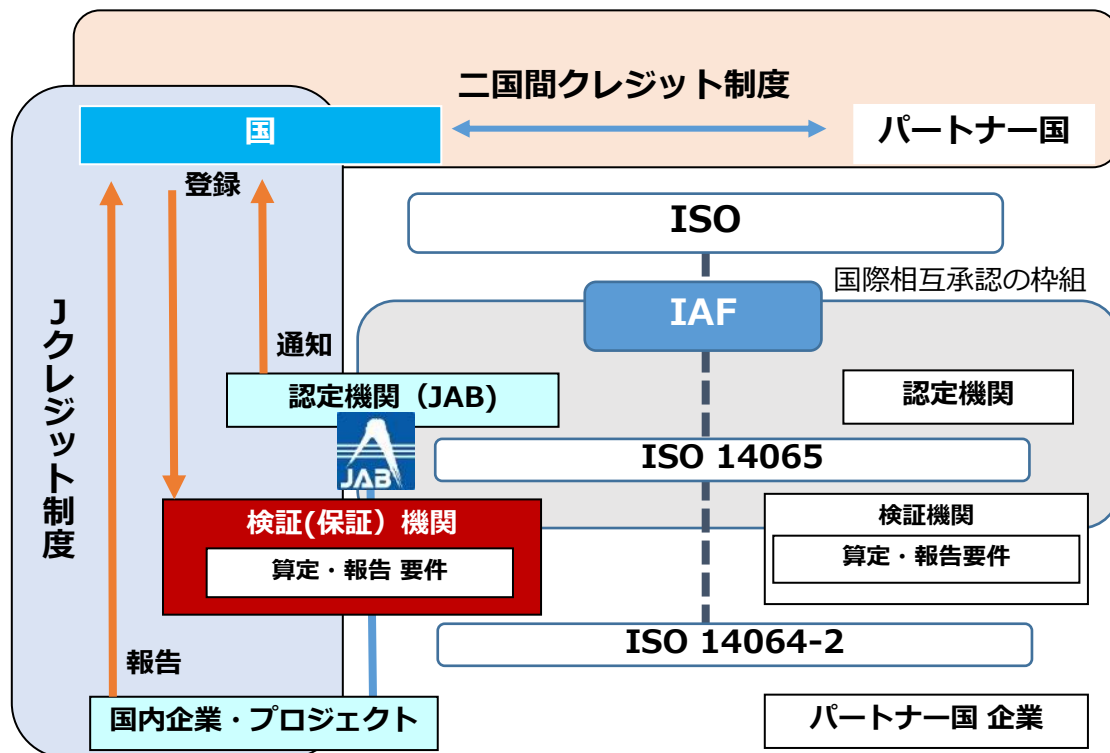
二国間クレジット制度

国

パートナー国

登録

ISO

国際相互承認の枠組

IAF

Jクレジット制度

通知

認定機関（JAB）

認定機関

JAB

ISO 14065

検証(保証）機関

算定・報告 要件

検証機関

算定・報告要件

報告

ISO 14064-2

国内企業・プロジェクト

パートナー国 企業